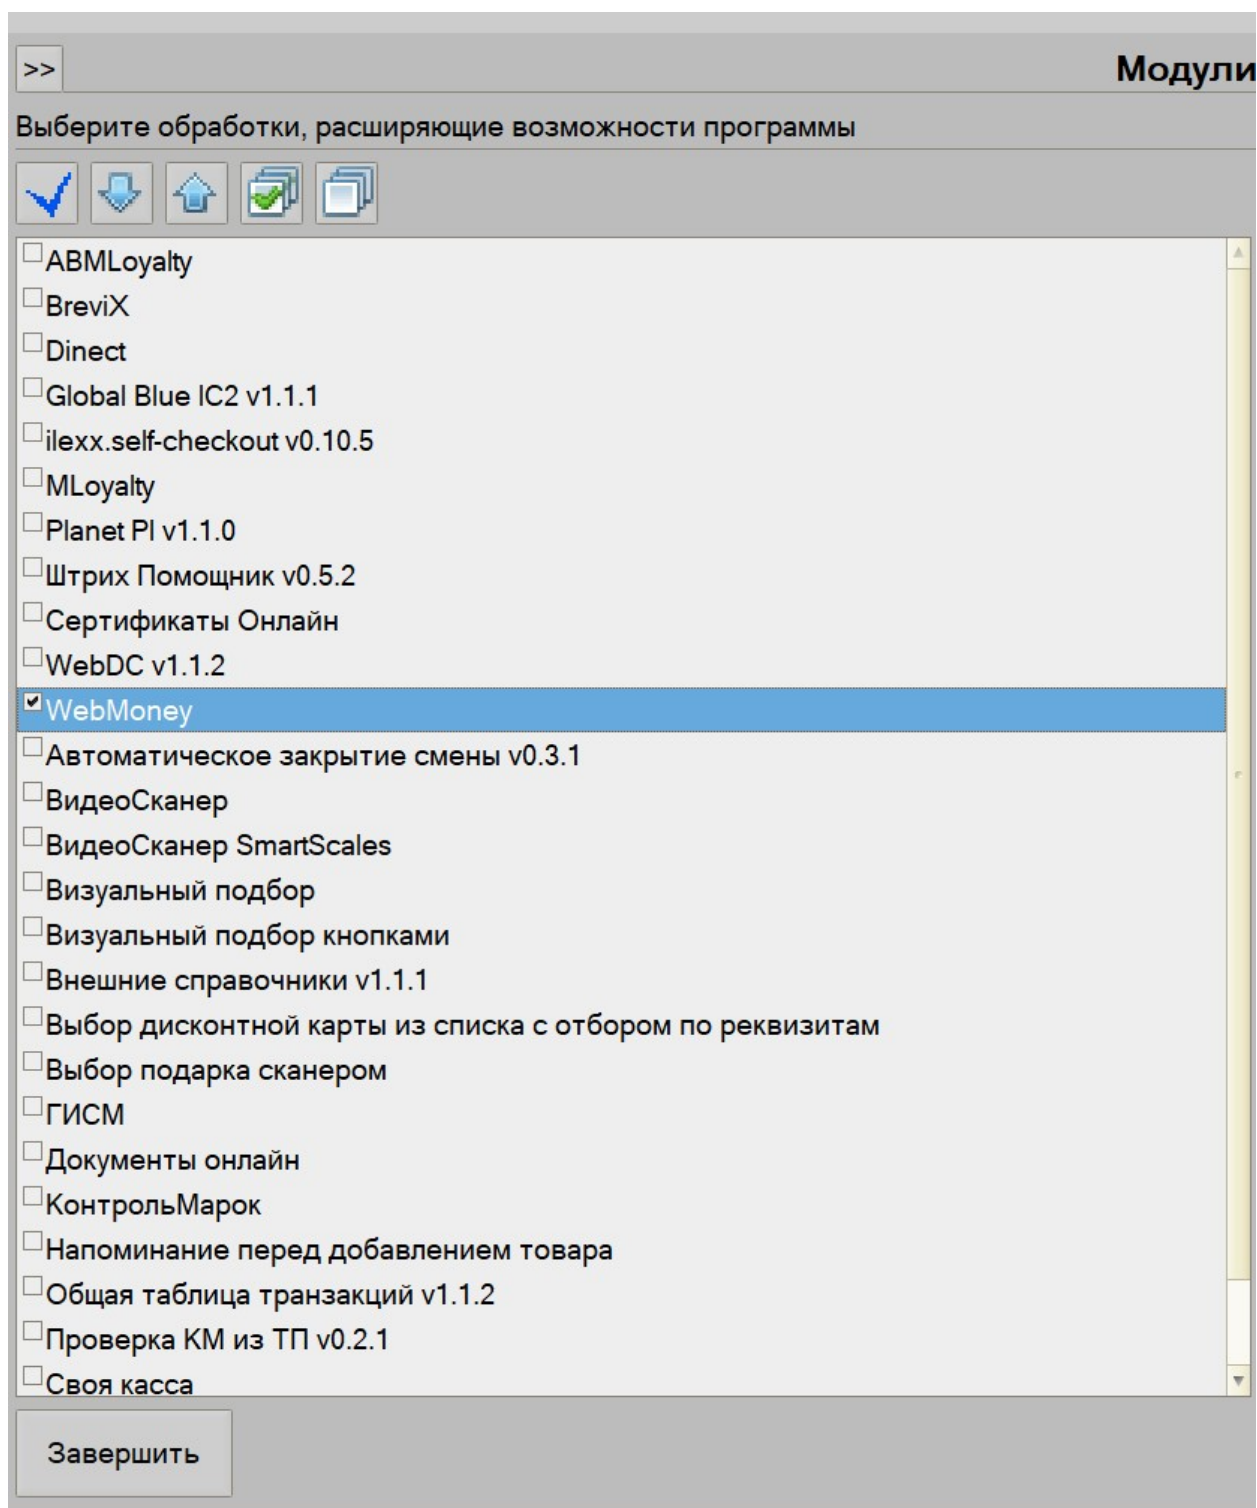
>> Модули

Выберите обработки, расширяющие возможности программы

ABMLoyalty
BreviX
Dinect
Global Blue IC2 v1.1.1
ilexx.self-checkout v0.10.5
MLoyalty
Planet PI v1.1.0
Штрих Помощник v0.5.2
Сертификаты Онлайн
WebDC v1.1.2
WebMoney
Автоматическое закрытие смены v0.3.1
ВидеоСканер
ВидеоСканер SmartScales
Визуальный подбор
Визуальный подбор кнопками
Внешние справочники v1.1.1
Выбор дисконтной карты из списка с отбором по реквизитам
Выбор подарка сканером
ГИСМ
Документы онлайн
КонтрольМарок
Напоминание перед добавлением товара
Общая таблица транзакций v1.1.2
Проверка КМ из ТП v0.2.1
Своя касса

Завершить